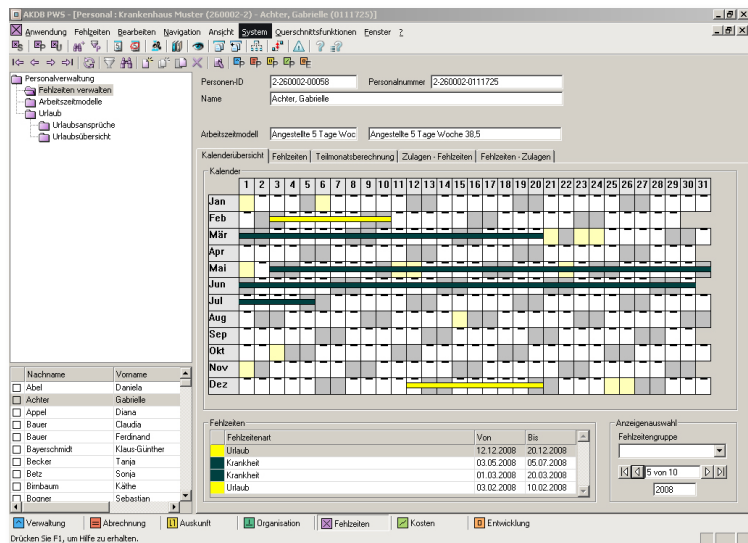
AKDB PWS - [Personal : Krankenhaus Muster (260002-2) - Achter, Gabrielle (0111725)]

Anwendung Fehlzeiten Bearbeiten Navigation Ansicht System Querschnittsfunktionen Fenster ?

Personalverwaltung
Fehlzeiten verwalten
Arbeitszeitmodelle
Urlaub
Urlaubsansprüche
Urlaubsübersicht

Personen-ID 2-260002-00058 Personalnummer 2-260002-0111725
Name Achter, Gabrielle

Arbeitszeitmodell Angestellte 5 Tage Woc Angestellte 5 Tage Woche 38,5

Kalenderübersicht | Fehlzeiten | Teilmonatsberechnung | Zulagen - Fehlzeiten | Fehlzeiten - Zulagen

Kalender

| | 1 | 2 | 3 | 4 | 5 | 6 | 7 | 8 | 9 | 10 | 11 | 12 | 13 | 14 | 15 | 16 | 17 | 18 | 19 | 20 | 21 | 22 | 23 | 24 | 25 | 26 | 27 | 28 | 29 | 30 | 31 |
|---|---|---|---|---|---|---|---|---|---|---|---|---|---|---|---|---|---|---|---|---|---|---|---|---|---|---|---|---|---|---|---|
| Jan | | | | | | | | | | | | | | | | | | | | | | | | | | | | | | | |
| Feb | | | | | | | | | | | | | | | | | | | | | | | | | | | | | | | |
| Mär | | | | | | | | | | | | | | | | | | | | | | | | | | | | | | | |
| Apr | | | | | | | | | | | | | | | | | | | | | | | | | | | | | | | |
| Mai | | | | | | | | | | | | | | | | | | | | | | | | | | | | | | | |
| Jun | | | | | | | | | | | | | | | | | | | | | | | | | | | | | | | |
| Jul | | | | | | | | | | | | | | | | | | | | | | | | | | | | | | | |
| Aug | | | | | | | | | | | | | | | | | | | | | | | | | | | | | | | |
| Sep | | | | | | | | | | | | | | | | | | | | | | | | | | | | | | | |
| Okt | | | | | | | | | | | | | | | | | | | | | | | | | | | | | | | |
| Nov | | | | | | | | | | | | | | | | | | | | | | | | | | | | | | | |
| Dez | | | | | | | | | | | | | | | | | | | | | | | | | | | | | | | |

| Nachname | Vorname |
|---|---|
| Abel | Daniela |
| Achter | Gabrielle |
| Appel | Diana |
| Bauer | Claudia |
| Bauer | Ferdinand |
| Bayerschmidt | Klaus-Günther |
| Becker | Tanja |
| Betz | Sonja |
| Birnbaum | Käthe |
| Bogner | Sebastian |

Fehlzeiten

| Fehlzeitenart | Von | Bis |
|---|---|---|
| Urlaub | 12.12.2008 | 20.12.2008 |
| Krankheit | 03.05.2008 | 05.07.2008 |
| Krankheit | 01.03.2008 | 20.03.2008 |
| Urlaub | 03.02.2008 | 10.02.2008 |

Anzeigenauswahl
Fehlzeitengruppe
5 von 10
2008

Verwaltung | Abrechnung | Auskunft | Organisation | Fehlzeiten | Kosten | Entwicklung

Drücken Sie F1, um Hilfe zu erhalten.